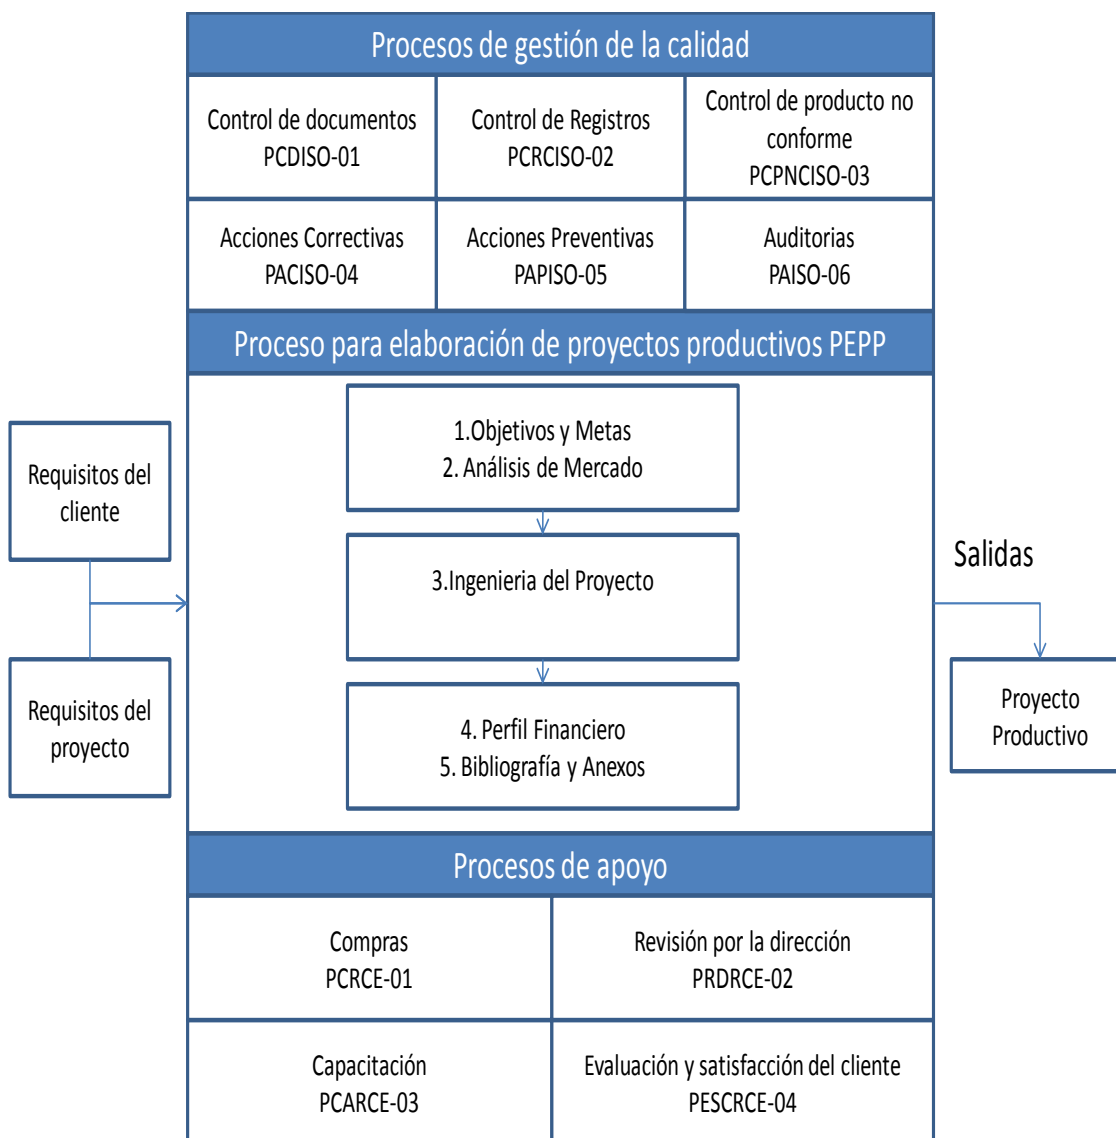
Procesos de gestión de la calidad

| Control de documentos PCDISO-01 | Control de Registros PCRCISO-02 | Control de producto no conforme PCPNCISO-03 |
|---|---|---|
| Acciones Correctivas PACISO-04 | Acciones Preventivas PAPISO-05 | Auditorias PAISO-06 |

Proceso para elaboración de proyectos productivos PEPP

Requisitos del cliente

Requisitos del proyecto

1.Objetivos y Metas
2. Análisis de Mercado

3.Ingenieria del Proyecto

4. Perfil Financiero
5. Bibliografía y Anexos

Salidas

Proyecto Productivo

Procesos de apoyo

| Compras PCRCE-01 | Revisión por la dirección PRDRCE-02 |
|---|---|
| Capacitación PCARCE-03 | Evaluación y satisfacción del cliente PESCRCE-04 |